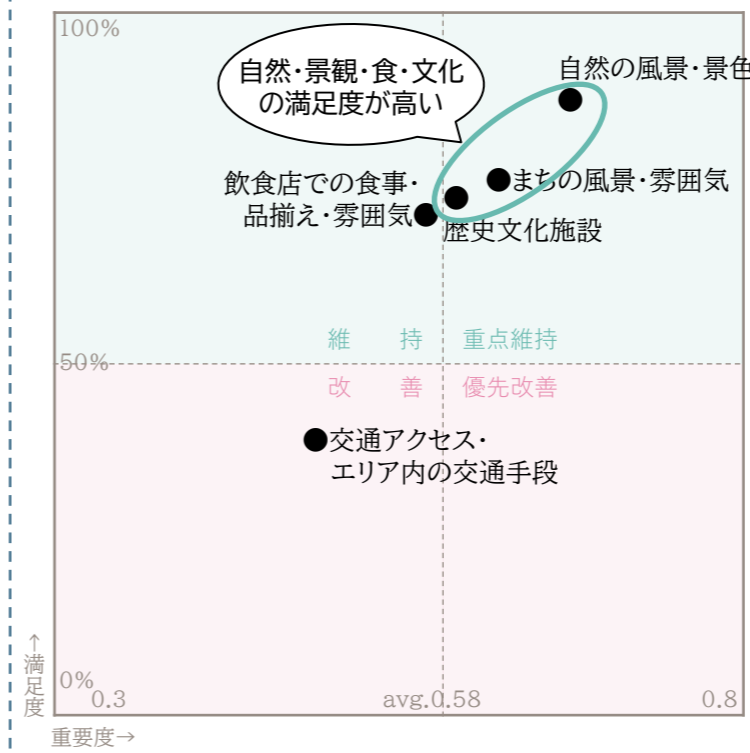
100%

自然・景観・食・文化の満足度が高い

自然の風景・景色

飲食店での食事・品揃え・雰囲気

まちの風景・雰囲気

歴史文化施設

維　持　重点維持

50%

改　善　優先改善

交通アクセス・エリア内の交通手段

↑満足度

0%

0.3

avg.0.58

0.8

重要度→